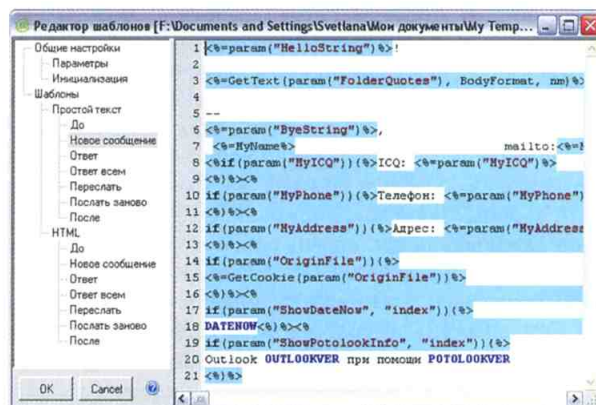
Редактор шаблонов [F:\Documents and Settings\Svetlana\Мои документы\My Temp...

Общие настройки
Параметры
Инициализация
Шаблоны
Простой текст
До
Новое сообщение
Ответ
Ответ всем
Переслать
Послать заново
После
HTML
До
Новое сообщение
Ответ
Ответ всем
Переслать
Послать заново
После

OK
Cancel

1 <%=param("HelloString")%>!
2
3 <%=GetText(param("FolderQuotes"), BodyFormat, nm)%>
4
5 --
6 <%=param("ByeString")%>,
7 <%=MyName%> mailto:<%=
8 <%if(param("MyICQ"))(%>ICQ: <%=param("MyICQ")%>
9 <%)%><%
10 if(param("MyPhone"))(%>Телефон: <%=param("MyPhone")
11 <%)%><%
12 if(param("MyAddress"))(%>Адрес: <%=param("MyAddress
13 <%)%><%
14 if(param("OriginFile"))(%>
15 <%=GetCookie(param("OriginFile"))%>
16 <%)%><%
17 if(param("ShowDateNow", "index"))(%>
18 DATENOW<%)%><%
19 if(param("ShowPotolookInfo", "index"))(%>
20 Outlook OUTLOOKVER при помощи POTOLOOKVER
21 <%)%>